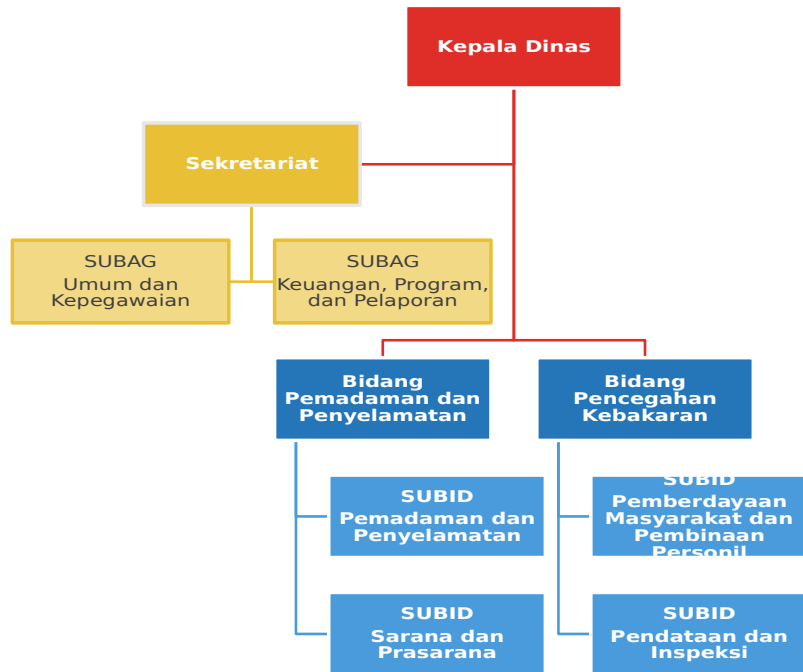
Kepala Dinas

Sekretariat

SUBAG
Umum dan Kepegawaian

SUBAG
Keuangan, Program, dan Pelaporan

Bidang Pemadaman dan Penyelamatan

Bidang Pencegahan Kebakaran

SUBID
Pemadaman dan Penyelamatan

SUBID
Sarana dan Prasarana

SUBID
Pemberdayaan Masyarakat dan Pembinaan Personil

SUBID
Pendataan dan Inspeksi